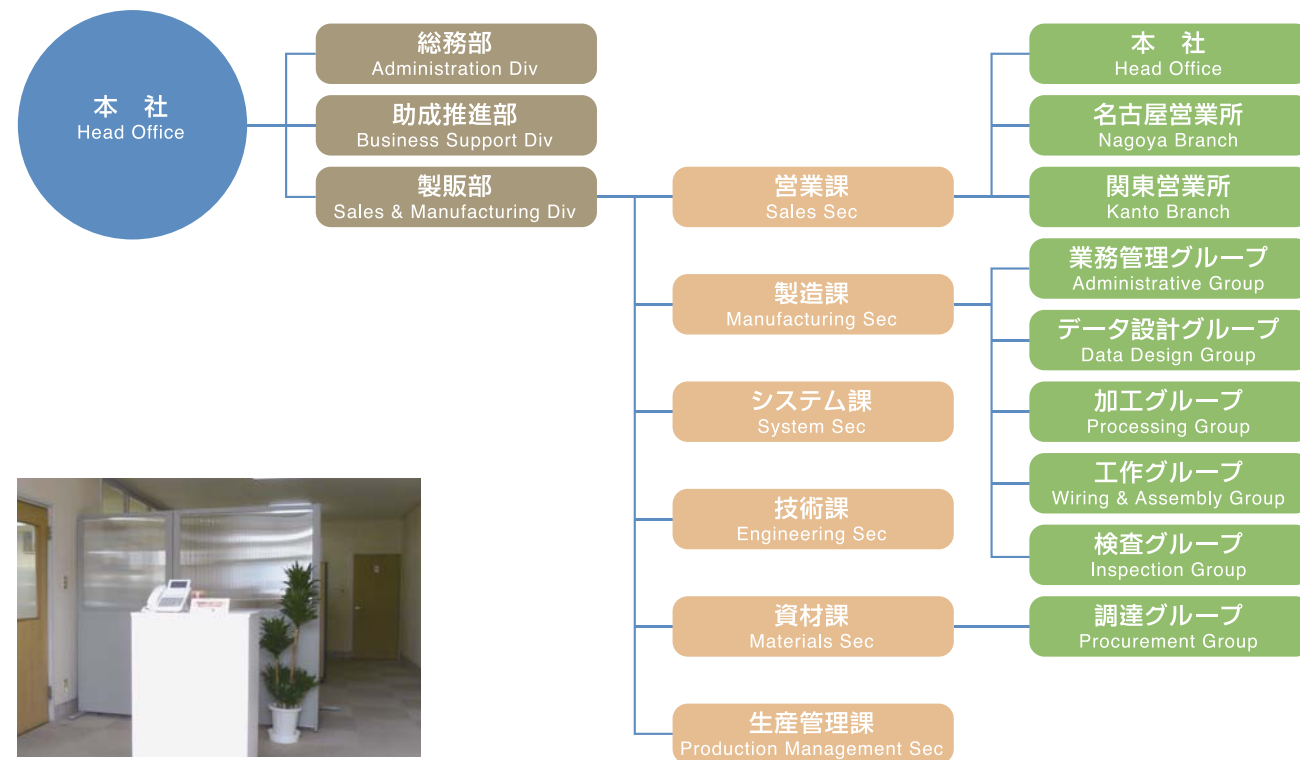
本　社
Head Office

総務部
Administration Div

助成推進部
Business Support Div

製販部
Sales & Manufacturing Div

営業課
Sales Sec

本　社
Head Office

名古屋営業所
Nagoya Branch

関東営業所
Kanto Branch

製造課
Manufacturing Sec

業務管理グループ
Administrative Group

データ設計グループ
Data Design Group

システム課
System Sec

加工グループ
Processing Group

工作グループ
Wiring & Assembly Group

技術課
Engineering Sec

検査グループ
Inspection Group

資材課
Materials Sec

調達グループ
Procurement Group

生産管理課
Production Management Sec